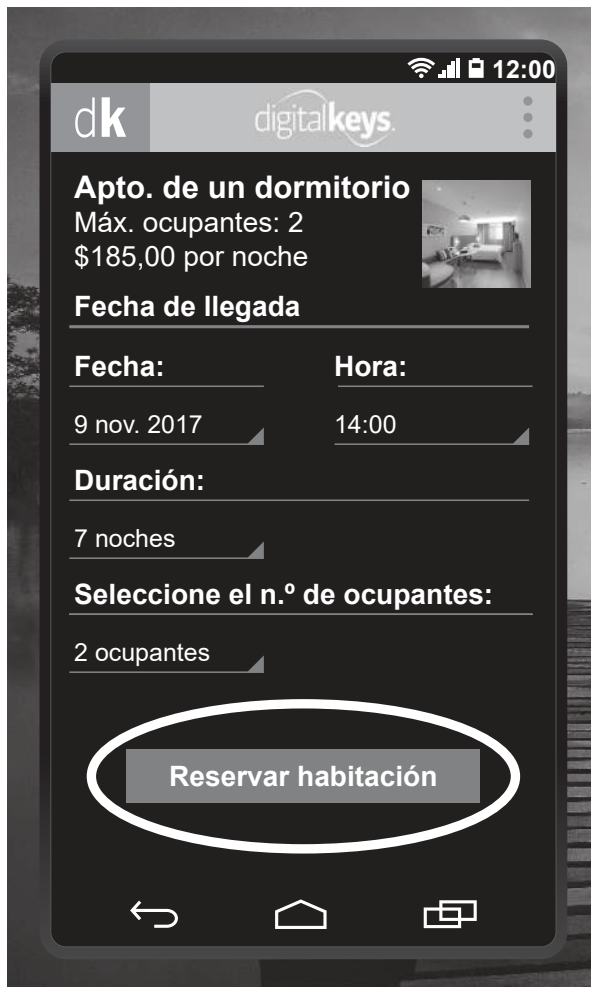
12:00

dk digitalkeys

Apto. de un dormitorio
Máx. ocupantes: 2
$185,00 por noche

Fecha de llegada

Fecha:
9 nov. 2017

Hora:
14:00

Duración:
7 noches

Seleccione el n.º de ocupantes:
2 ocupantes

Reservar habitación